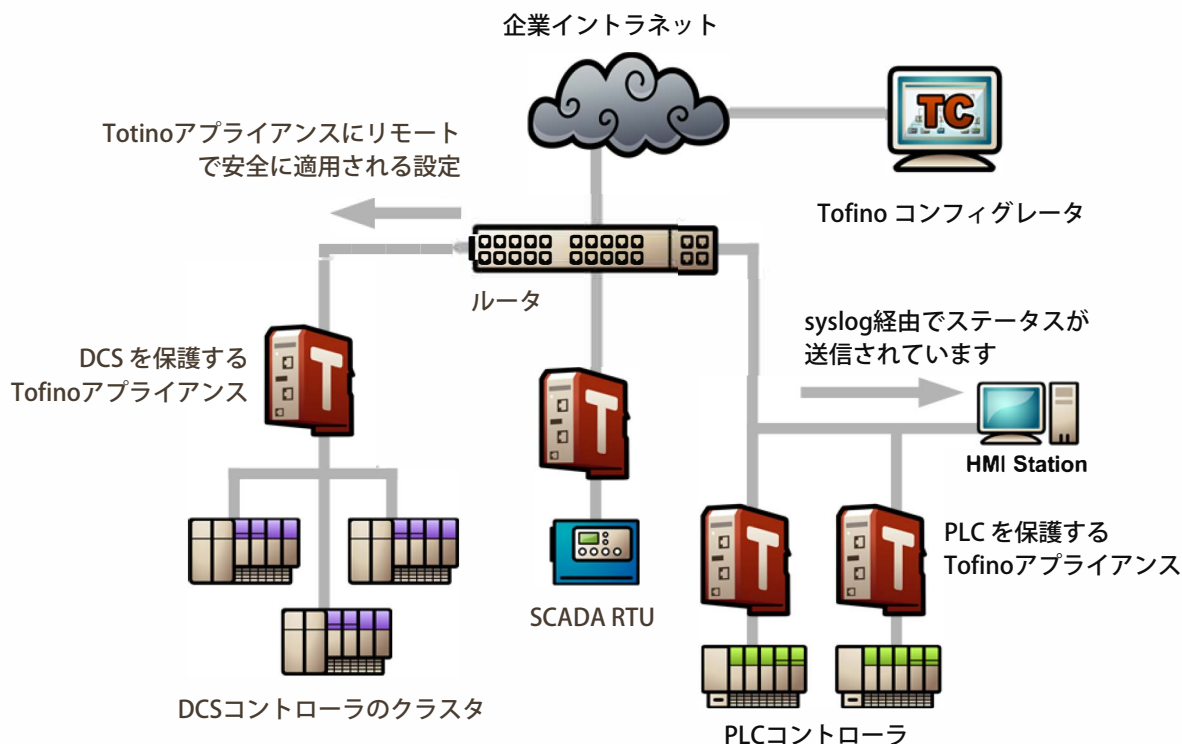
企業イントラネット

TC

Totinoアプライアンスにリモートで安全に適用される設定

Tofino コンフィグレータ

ルータ

syslog経由でステータスが送信されています

DCS を保護するTofinoアプライアンス

T

T

HMI Station

T

T

PLC を保護するTofinoアプライアンス

SCADA RTU

DCSコントローラのクラスタ

PLCコントローラ